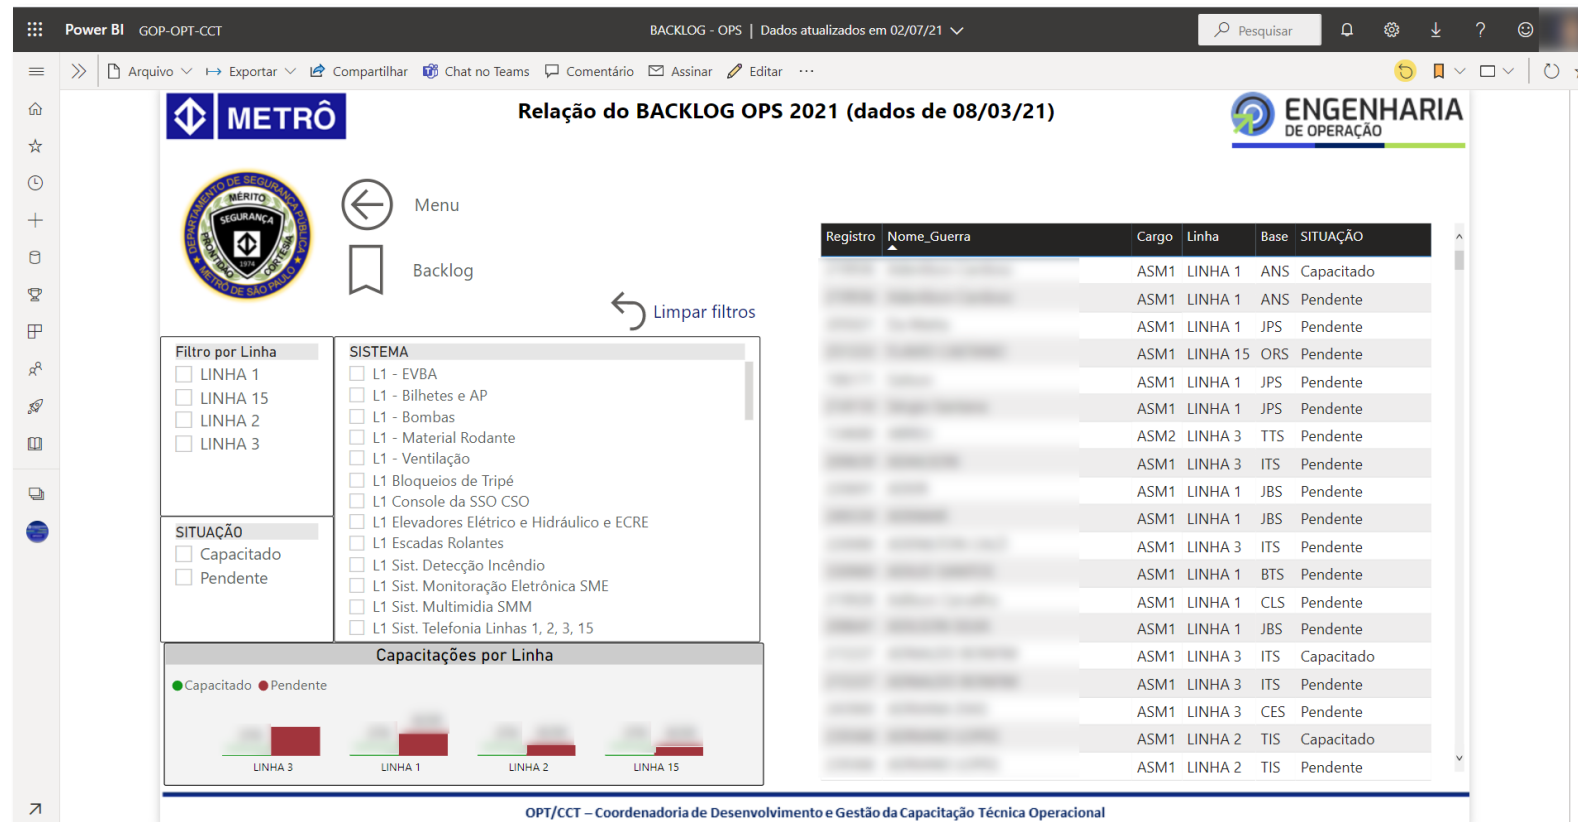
Power BI GOP-OPT-CCT

BACKLOG - OPS | Dados atualizados em 02/07/21

Pesquisar

Arquivo Exportar Compartilhar Chat no Teams Comentário Assinar Editar ···

METRÔ

Relação do BACKLOG OPS 2021 (dados de 08/03/21)

ENGENHARIA DE OPERAÇÃO

DEPARTAMENTO DE SEGURANÇA PÚBLICA MÉRITO SEGURANÇA PRONTIDÃO CORTESIA 1974 METRÔ DE SÃO PAULO

Menu

Backlog

Limpar filtros

Filtro por Linha
LINHA 1
LINHA 15
LINHA 2
LINHA 3

SISTEMA
L1 - EVBA
L1 - Bilhetes e AP
L1 - Bombas
L1 - Material Rodante
L1 - Ventilação
L1 Bloqueios de Tripé
L1 Console da SSO CSO
L1 Elevadores Elétrico e Hidráulico e ECRE
L1 Escadas Rolantes
L1 Sist. Detecção Incêndio
L1 Sist. Monitoração Eletrônica SME
L1 Sist. Multimidia SMM
L1 Sist. Telefonia Linhas 1, 2, 3, 15

SITUAÇÃO
Capacitado
Pendente

Capacitações por Linha
Capacitado Pendente
LINHA 3 LINHA 1 LINHA 2 LINHA 15

| Registro | Nome_Guerra | Cargo | Linha | Base | SITUAÇÃO |
|---|---|---|---|---|---|
| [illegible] | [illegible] | ASM1 | LINHA 1 | ANS | Capacitado |
| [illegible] | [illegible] | ASM1 | LINHA 1 | ANS | Pendente |
| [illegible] | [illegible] | ASM1 | LINHA 1 | JPS | Pendente |
| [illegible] | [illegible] | ASM1 | LINHA 15 | ORS | Pendente |
| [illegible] | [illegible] | ASM1 | LINHA 1 | JPS | Pendente |
| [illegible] | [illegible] | ASM1 | LINHA 1 | JPS | Pendente |
| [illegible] | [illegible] | ASM2 | LINHA 3 | TTS | Pendente |
| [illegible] | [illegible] | ASM1 | LINHA 3 | ITS | Pendente |
| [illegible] | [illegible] | ASM1 | LINHA 1 | JBS | Pendente |
| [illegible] | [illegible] | ASM1 | LINHA 1 | JBS | Pendente |
| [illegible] | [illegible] | ASM1 | LINHA 3 | ITS | Pendente |
| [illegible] | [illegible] | ASM1 | LINHA 1 | BTS | Pendente |
| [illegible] | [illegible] | ASM1 | LINHA 1 | CLS | Pendente |
| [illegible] | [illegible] | ASM1 | LINHA 1 | JBS | Pendente |
| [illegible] | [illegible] | ASM1 | LINHA 3 | ITS | Capacitado |
| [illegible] | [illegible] | ASM1 | LINHA 3 | ITS | Pendente |
| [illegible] | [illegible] | ASM1 | LINHA 3 | CES | Pendente |
| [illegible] | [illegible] | ASM1 | LINHA 2 | TIS | Capacitado |
| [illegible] | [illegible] | ASM1 | LINHA 2 | TIS | Pendente |

OPT/CCT – Coordenadoria de Desenvolvimento e Gestão da Capacitação Técnica Operacional